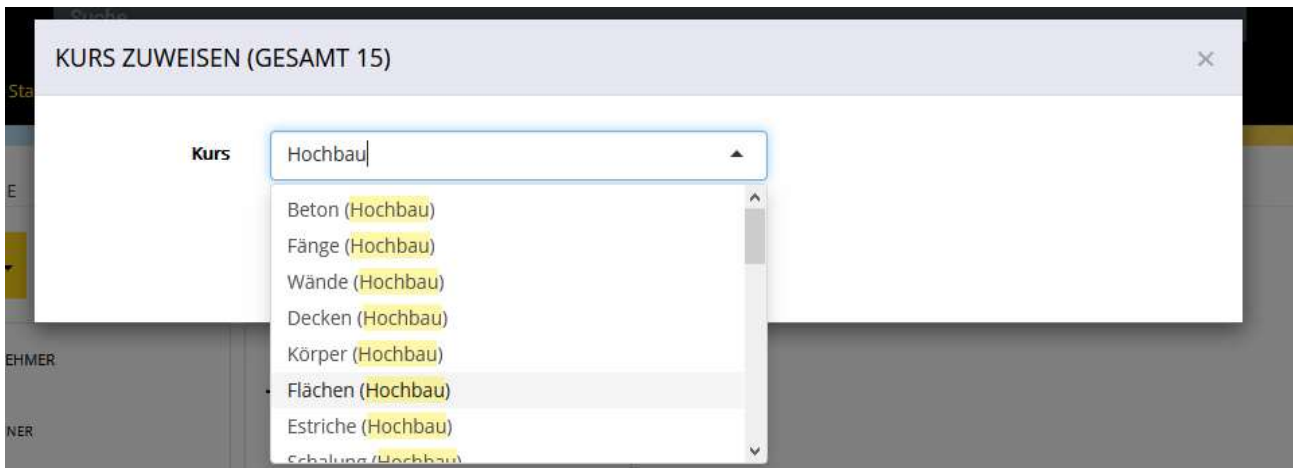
Suche

Sta

KURS ZUWEISEN (GESAMT 15)

×

Kurs

Hochbau

E

EHMER

NER

Beton (Hochbau)
Fänge (Hochbau)
Wände (Hochbau)
Decken (Hochbau)
Körper (Hochbau)
Flächen (Hochbau)
Estriche (Hochbau)
Schalung (Hochbau)